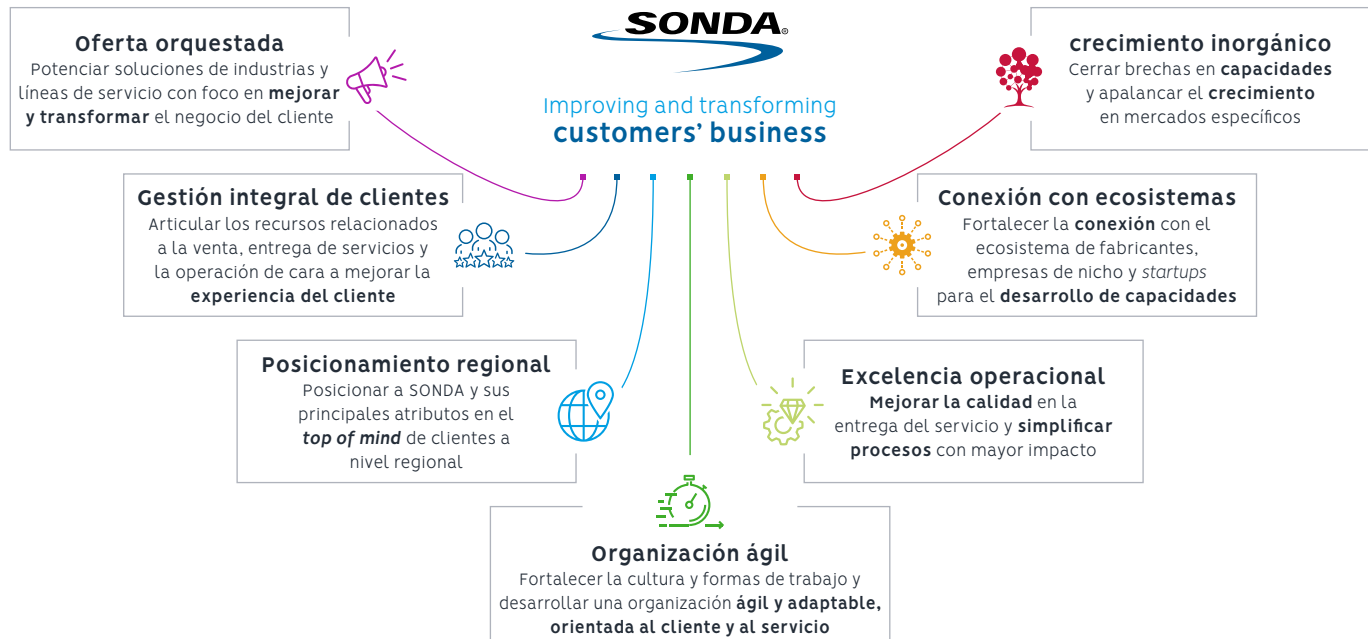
SONDA®

Improving and transforming
customers' business

Oferta orquestada
Potenciar soluciones de industrias y líneas de servicio con foco en mejorar y transformar el negocio del cliente

crecimiento inorgánico
Cerrar brechas en capacidades y apalancar el crecimiento en mercados específicos

Gestión integral de clientes
Articular los recursos relacionados a la venta, entrega de servicios y la operación de cara a mejorar la experiencia del cliente

Conexión con ecosistemas
Fortalecer la conexión con el ecosistema de fabricantes, empresas de nicho y startups para el desarrollo de capacidades

Posicionamiento regional
Posicionar a SONDA y sus principales atributos en el top of mind de clientes a nivel regional

Excelencia operacional
Mejorar la calidad en la entrega del servicio y simplificar procesos con mayor impacto

Organización ágil
Fortalecer la cultura y formas de trabajo y desarrollar una organización ágil y adaptable, orientada al cliente y al servicio